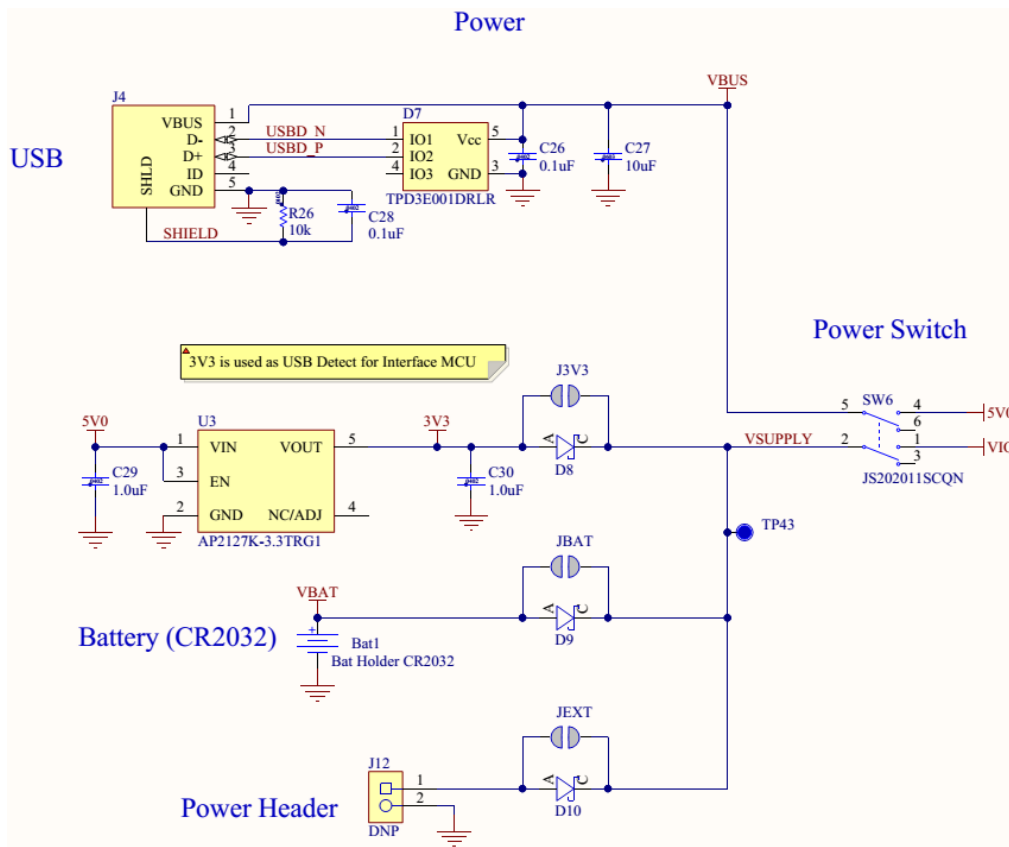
Power

USB

J4
VBUS
D-
D+
ID
GND
SHLD
1
2
3
4
5
USBD_N
USBD_P
SHIELD
R26
10k
C28
0.1uF

D7
1 IO1
2 IO2
4 IO3
Vcc 5
GND 3
TPD3E001DRLR
C26
0.1uF
C27
10uF
VBUS

Power Switch

3V3 is used as USB Detect for Interface MCU

5V0
C29
1.0uF
U3
1 VIN
3 EN
2 GND
VOUT 5
NC/ADJ 4
AP2127K-3.3TRG1
3V3
C30
1.0uF
J3V3
A C
D8
VSUPPLY
SW6
5
2
4
6
1
3
5V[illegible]
VIO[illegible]
JS202011SCQN
TP43

JBAT
VBAT
A C
D9
Battery (CR2032)
Bat1
Bat Holder CR2032

JEXT
A C
D10
J12
1
2
DNP
Power Header